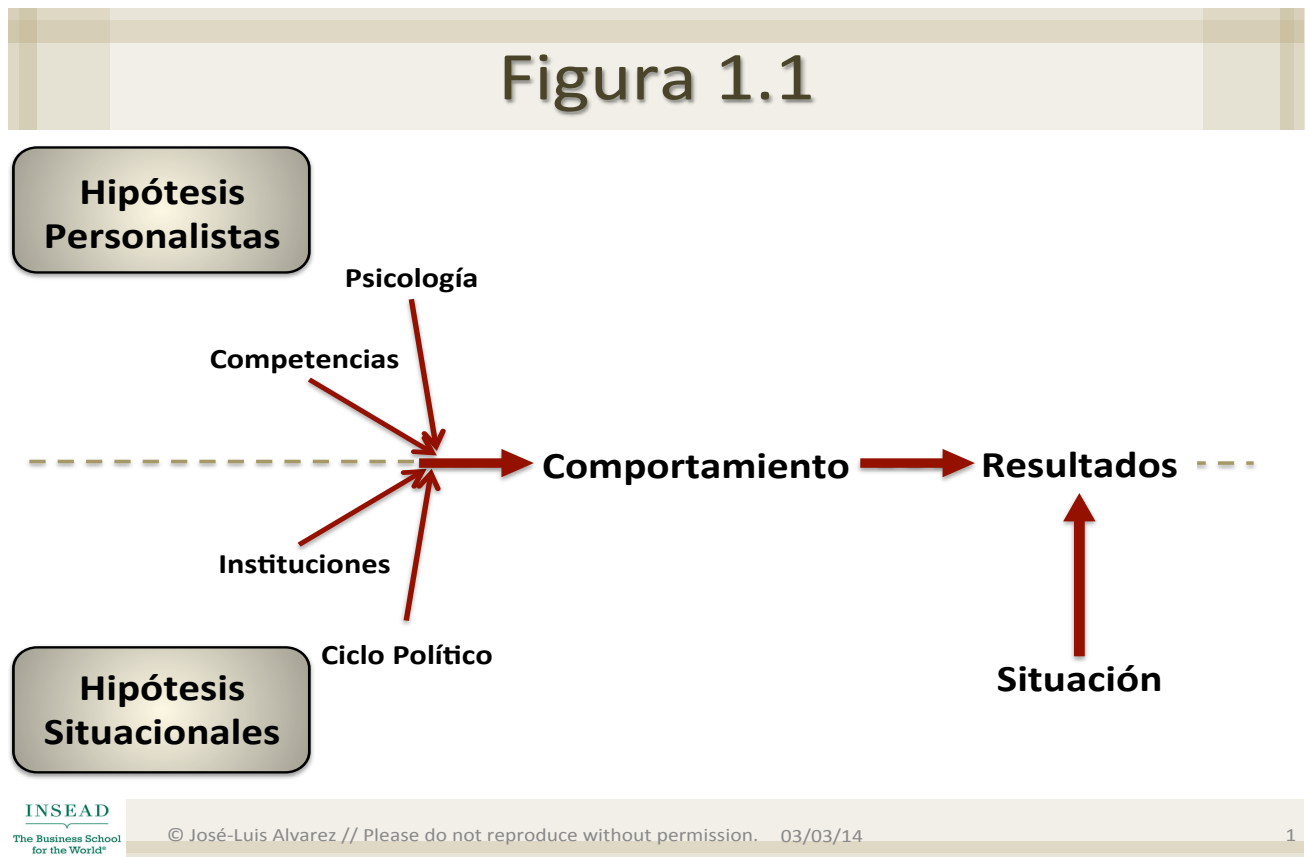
Figura 1.1

Hipótesis Personalistas

Psicología

Competencias

Comportamiento

Resultados

Instituciones

Ciclo Político

Situación

Hipótesis Situacionales

INSEAD
The Business School for the World®

© José-Luis Alvarez // Please do not reproduce without permission. 03/03/14

1